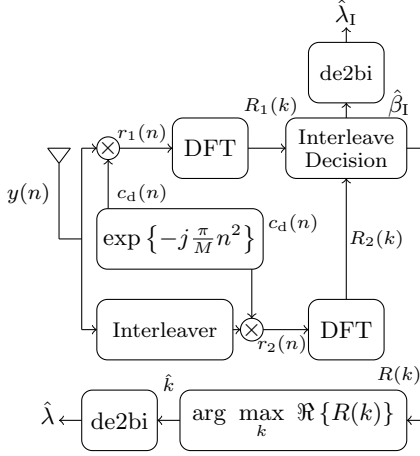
$\hat{\lambda}_{\mathrm{I}}$

de2bi

$R_1(k)$

$\hat{\beta}_{\mathrm{I}}$

$r_1(n)$

DFT

Interleave Decision

$y(n)$

$c_{\mathrm{d}}(n)$

$\exp\left\{-j\frac{\pi}{M}n^2\right\}$

$c_{\mathrm{d}}(n)$

$R_2(k)$

Interleaver

$r_2(n)$

DFT

$R(k)$

$\hat{k}$

$\hat{\lambda}$

de2bi

$\arg\max_{k} \Re\left\{R(k)\right\}$